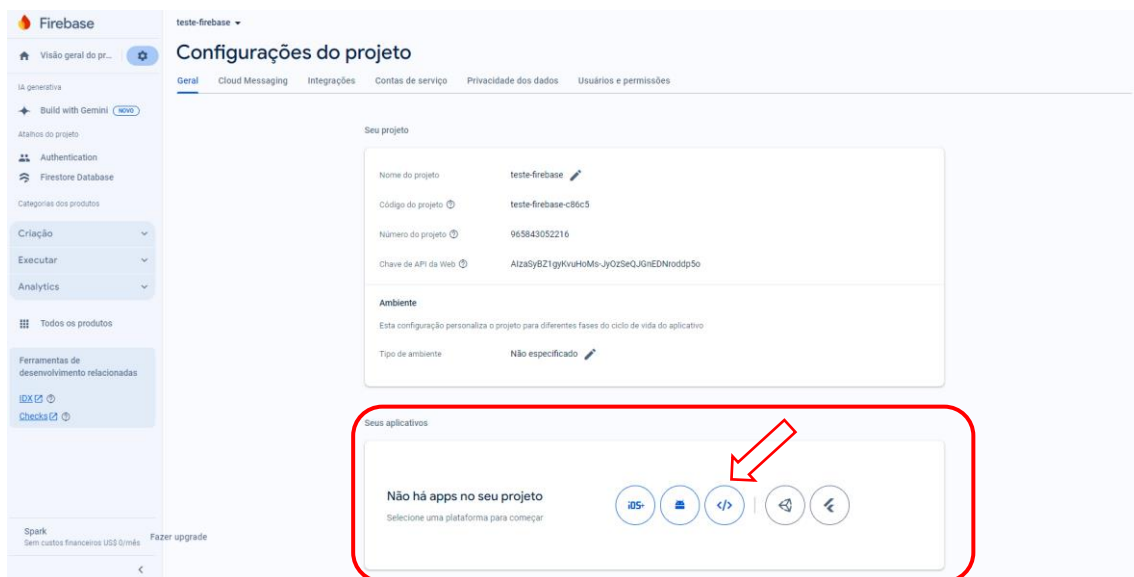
Firebase

Visão geral do pr...

IA generativa

Build with Gemini NOVO

Atalhos do projeto

Authentication

Firestore Database

Categorias dos produtos

Criação

Executar

Analytics

Todos os produtos

Ferramentas de desenvolvimento relacionadas

IDX

Checks

Spark
Sem custos financeiros US$ 0/mês

Fazer upgrade

teste-firebase

Configurações do projeto

Geral | Cloud Messaging | Integrações | Contas de serviço | Privacidade dos dados | Usuários e permissões

Seu projeto

Nome do projeto teste-firebase

Código do projeto teste-firebase-c86c5

Número do projeto 965843052216

Chave de API da Web AIzaSyBZ1gyKvuHoMs-JyOzSeQJGnEDNroddp5o

Ambiente

Esta configuração personaliza o projeto para diferentes fases do ciclo de vida do aplicativo

Tipo de ambiente Não especificado

Seus aplicativos

Não há apps no seu projeto

Selecione uma plataforma para começar

iOS+

</>